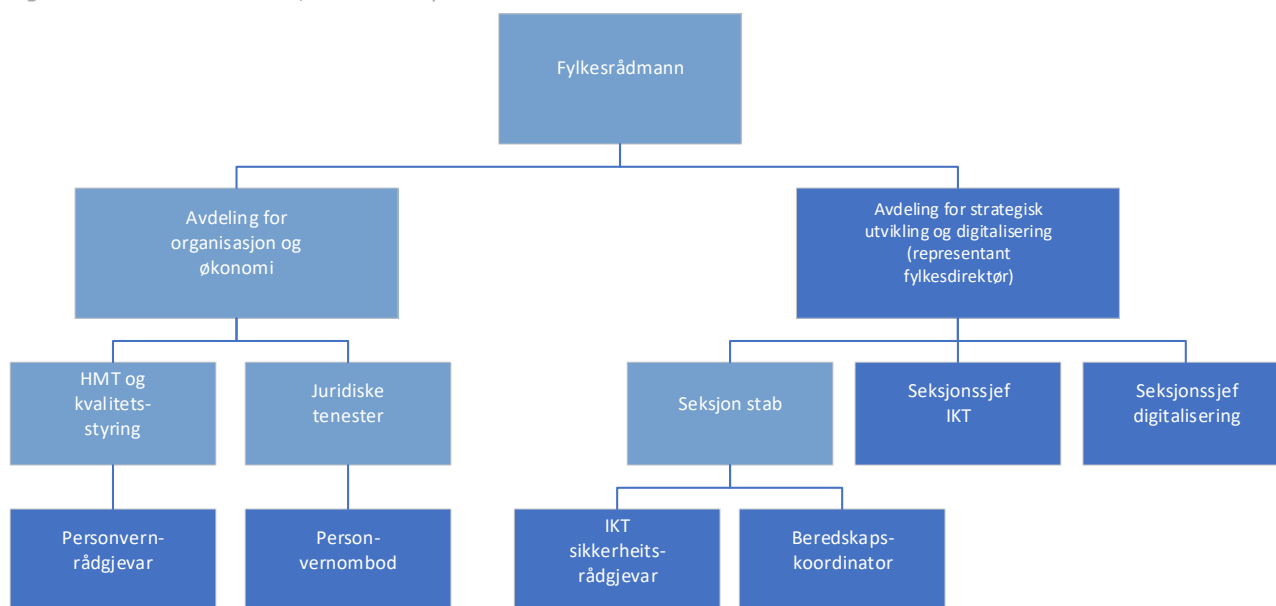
Fylkesrådmann

Avdeling for organisasjon og økonomi

Avdeling for strategisk utvikling og digitalisering (representant fylkesdirektør)

HMT og kvalitetsstyring

Juridiske tenester

Seksjon stab

Seksjonssjef IKT

Seksjonssjef digitalisering

Personvernrådgjevar

Personvernombod

IKT sikkerheitsrådgjevar

Beredskapskoordinator